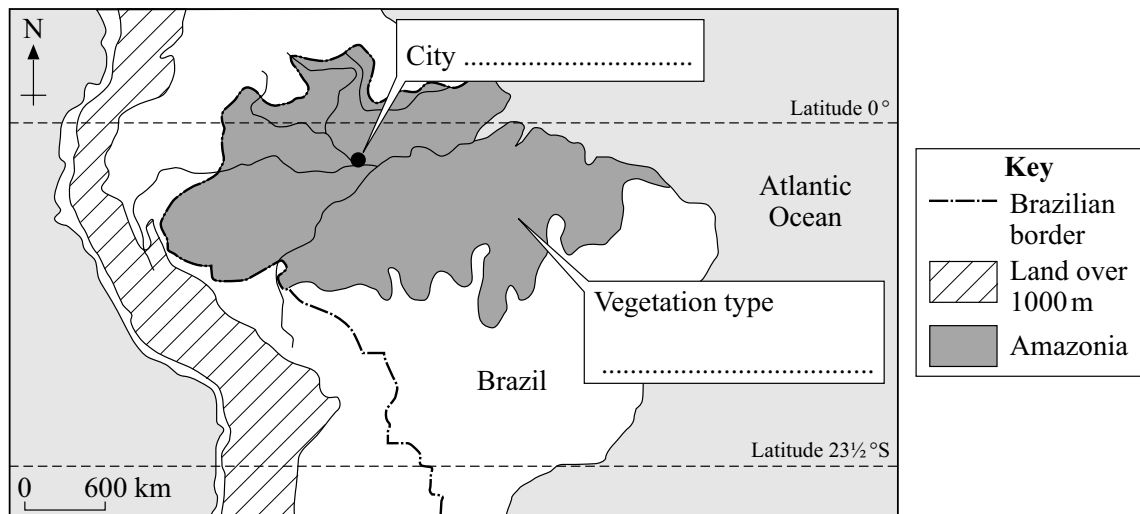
N

City ................................

Latitude 0°

Atlantic Ocean

Vegetation type

......................................

Brazil

Latitude 23½°S

0 600 km

| Key | |
|---|---|
| | Brazilian border |
| | Land over 1000 m |
| | Amazonia |